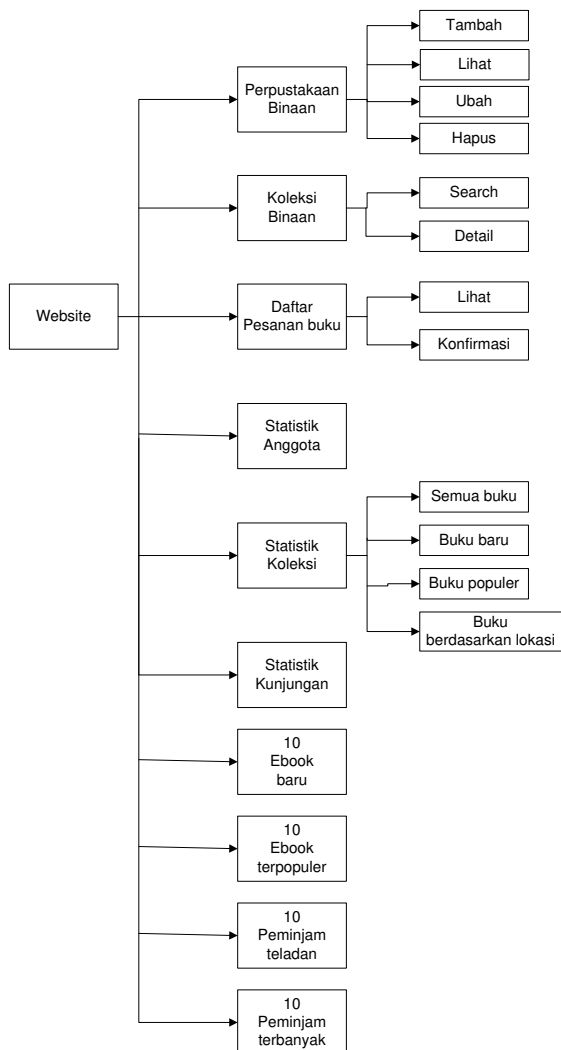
Website

Perpustakaan Binaan

Tambah

Lihat

Ubah

Hapus

Koleksi Binaan

Search

Detail

Daftar Pesanan buku

Lihat

Konfirmasi

Statistik Anggota

Statistik Koleksi

Semua buku

Buku baru

Buku populer

Buku berdasarkan lokasi

Statistik Kunjungan

10 Ebook baru

10 Ebook terpopuler

10 Peminjam teladan

10 Peminjam terbanyak